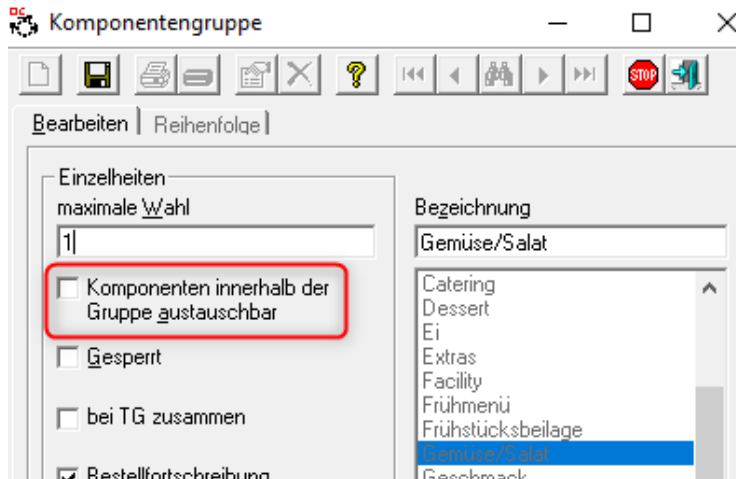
Komponentengruppe

STOP

Bearbeiten | Reihenfolge

Einzelheiten
maximale Wahl
1

Komponenten innerhalb der Gruppe austauschbar

Gesperrt

bei TG zusammen

Bestellfortschreibung

Bezeichnung
Gemüse/Salat

Catering
Dessert
Ei
Extras
Facility
Frühmenü
Frühstücksbeilage
Gemüse/Salat
Geschmack